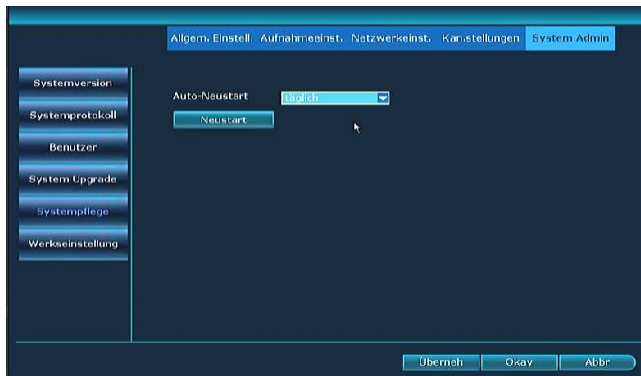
Allgem. Einstell Aufnahmeeinst. Netzwerkeinst. Kan.stellungen System Admin

Systemversion
Systemprotokoll
Benutzer
System Upgrade
Systempflege
Werkseinstellung

Auto-Neustart Täglich
Neustart

Überneh Okay Abbr